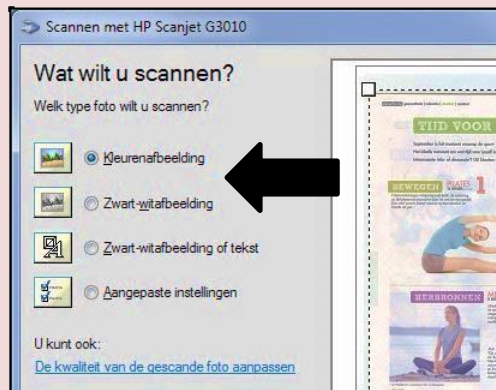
Scannen met HP Scanjet G3010

Wat wilt u scannen?

Welk type foto wilt u scannen?

Kleurenafbeelding

Zwart-witafbeelding

Zwart-witafbeelding of tekst

Aangepaste instellingen

U kunt ook:

De kwaliteit van de gescande foto aanpassen

TIJD VOOR

BEWEGEN

KRACHTBRONNEN